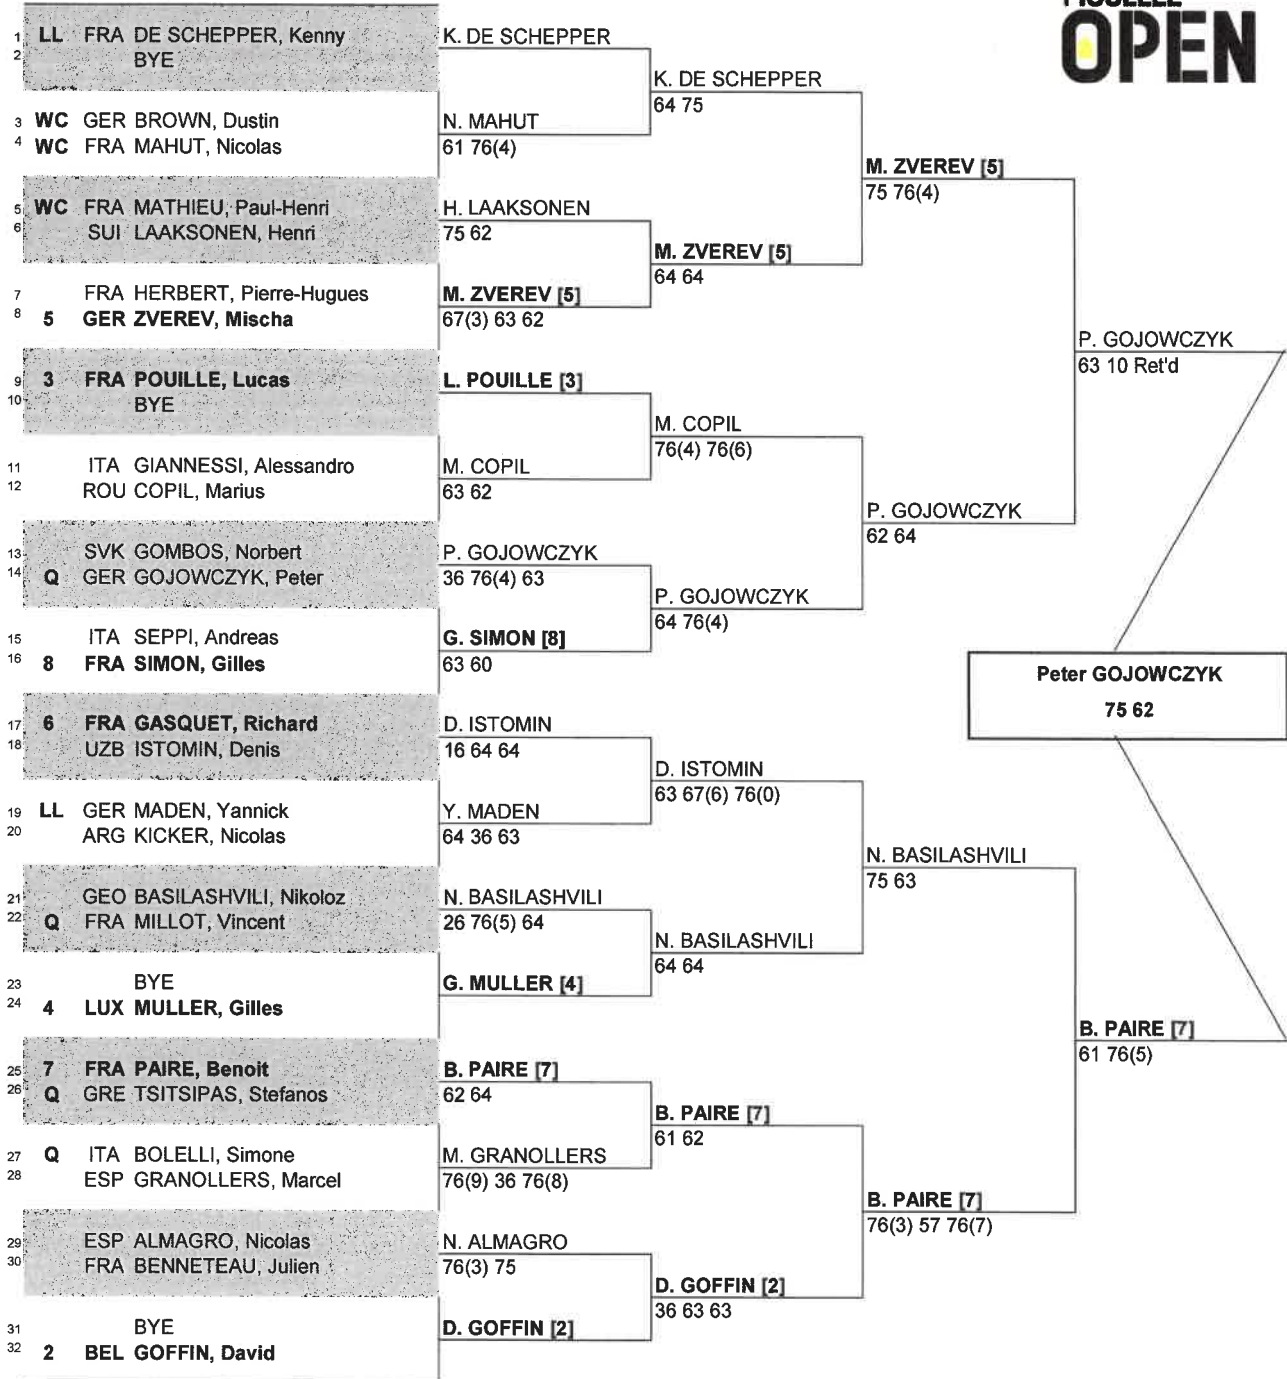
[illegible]
OPEN

1 LL FRA DE SCHEPPER, Kenny
2 BYE
3 WC GER BROWN, Dustin
4 WC FRA MAHUT, Nicolas
5 WC FRA MATHIEU, Paul-Henri
6 SUI LAAKSONEN, Henri
7 FRA HERBERT, Pierre-Hugues
8 5 GER ZVEREV, Mischa
9 3 FRA POUILLE, Lucas
10 BYE
11 ITA GIANNESSI, Alessandro
12 ROU COPIL, Marius
13 SVK GOMBOS, Norbert
14 Q GER GOJOWCZYK, Peter
15 ITA SEPPI, Andreas
16 8 FRA SIMON, Gilles
17 6 FRA GASQUET, Richard
18 UZB ISTOMIN, Denis
19 LL GER MADEN, Yannick
20 ARG KICKER, Nicolas
21 GEO BASILASHVILI, Nikoloz
22 Q FRA MILLOT, Vincent
23 BYE
24 4 LUX MULLER, Gilles
25 7 FRA PAIRE, Benoit
26 Q GRE TSITSIPAS, Stefanos
27 Q ITA BOLELLI, Simone
28 ESP GRANOLLERS, Marcel
29 ESP ALMAGRO, Nicolas
30 FRA BENNETEAU, Julien
31 BYE
32 2 BEL GOFFIN, David

K. DE SCHEPPER
N. MAHUT
61 76(4)
H. LAAKSONEN
75 62
M. ZVEREV [5]
67(3) 63 62
L. POUILLE [3]
M. COPIL
63 62
P. GOJOWCZYK
36 76(4) 63
G. SIMON [8]
63 60
D. ISTOMIN
16 64 64
Y. MADEN
64 36 63
N. BASILASHVILI
26 76(5) 64
G. MULLER [4]
B. PAIRE [7]
62 64
M. GRANOLLERS
76(9) 36 76(8)
N. ALMAGRO
76(3) 75
D. GOFFIN [2]

K. DE SCHEPPER
64 75
M. ZVEREV [5]
64 64
M. COPIL
76(4) 76(6)
P. GOJOWCZYK
64 76(4)
D. ISTOMIN
63 67(6) 76(0)
N. BASILASHVILI
64 64
B. PAIRE [7]
61 62
D. GOFFIN [2]
36 63 63

M. ZVEREV [5]
75 76(4)
P. GOJOWCZYK
62 64
N. BASILASHVILI
75 63
B. PAIRE [7]
76(3) 57 76(7)

P. GOJOWCZYK
63 10 Ret'd
B. PAIRE [7]
61 76(5)

Peter GOJOWCZYK
75 62